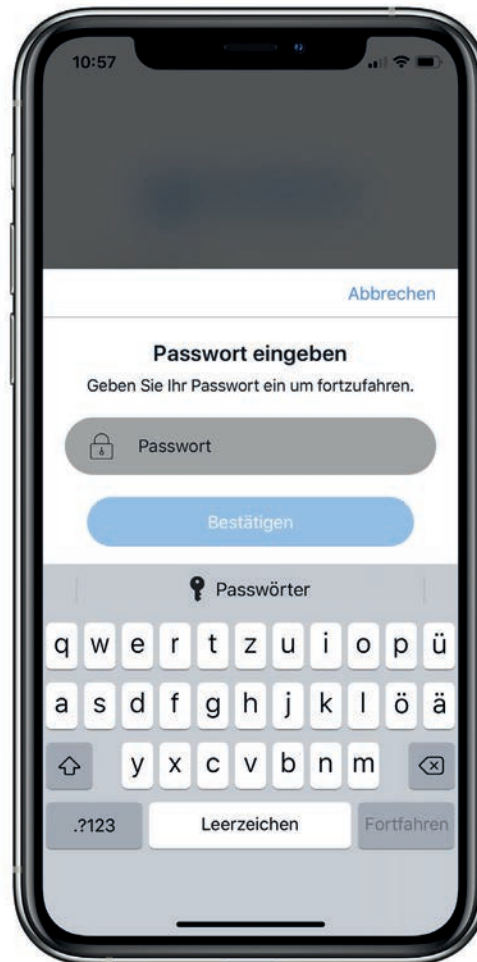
10:57

Abbrechen

Passwort eingeben
Geben Sie Ihr Passwort ein um fortzufahren.

Passwort

Bestätigen

Passwörter

q w e r t z u i o p ü
a s d f g h j k l ö ä
y x c v b n m
.?123 Leerzeichen Fortfahren